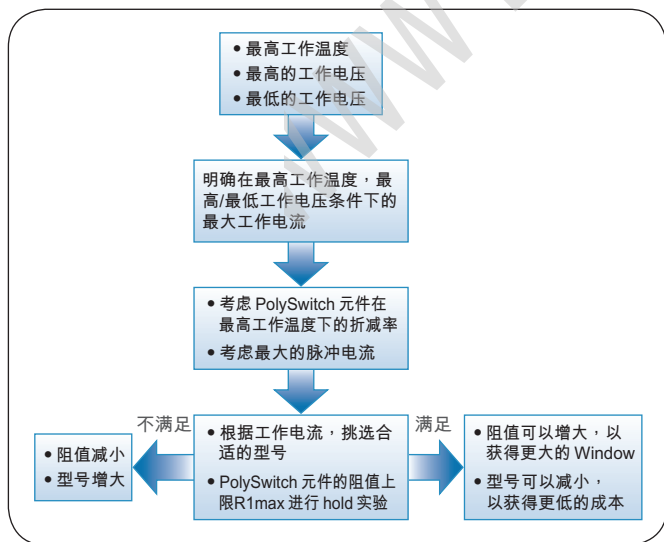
• 最高工作温度
• 最高的工作电压
• 最低的工作电压

明确在最高工作温度，最高/最低工作电压条件下的最大工作电流

• 考虑 PolySwitch 元件在最高工作温度下的折减率
• 考虑最大的脉冲电流

不满足

• 阻值减小
• 型号增大

• 根据工作电流，挑选合适的型号
• PolySwitch 元件的阻值上限R1max 进行 hold 实验

满足

• 阻值可以增大，以获得更大的 Window
• 型号可以减小，以获得更低的成本